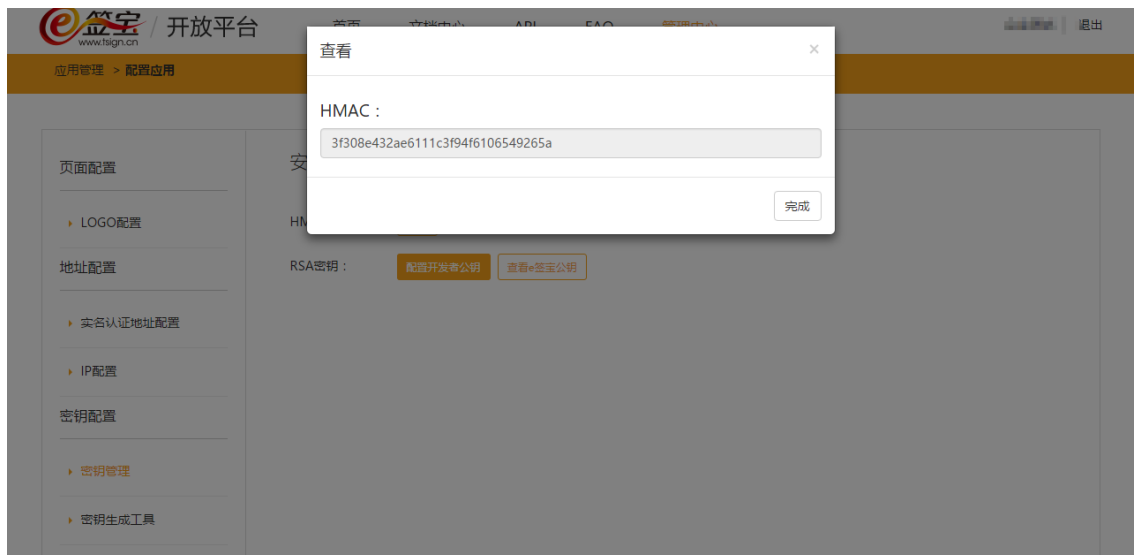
e签宝 www.tsign.cn / 开放平台

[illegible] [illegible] API FAQ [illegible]

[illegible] 退出

应用管理 > 配置应用

查看

×

HMAC：

3f308e432ae6111c3f94f6106549265a

完成

页面配置

LOGO配置

地址配置

实名认证地址配置

IP配置

密钥配置

密钥管理

密钥生成工具

安

HM

RSA密钥：

配置开发者公钥

查看e签宝公钥